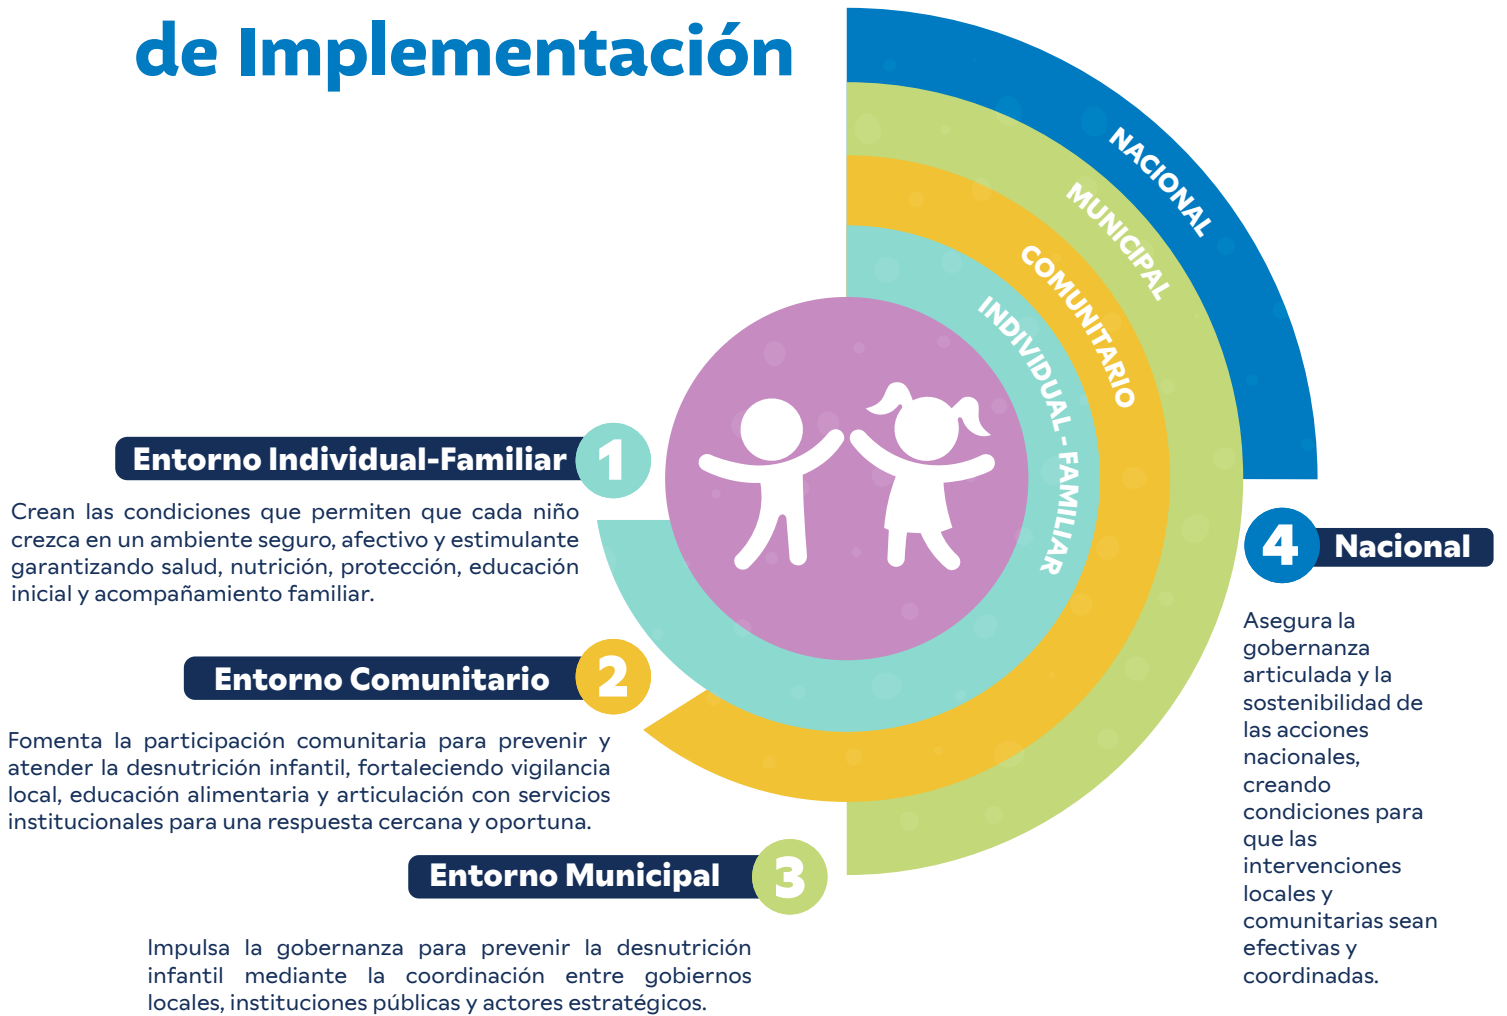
de Implementación

NACIONAL
MUNICIPAL
COMUNITARIO
INDIVIDUAL - FAMILIAR

Entorno Individual-Familiar 1

Crean las condiciones que permiten que cada niño crezca en un ambiente seguro, afectivo y estimulante garantizando salud, nutrición, protección, educación inicial y acompañamiento familiar.

Entorno Comunitario 2

Fomenta la participación comunitaria para prevenir y atender la desnutrición infantil, fortaleciendo vigilancia local, educación alimentaria y articulación con servicios institucionales para una respuesta cercana y oportuna.

Entorno Municipal 3

Impulsa la gobernanza para prevenir la desnutrición infantil mediante la coordinación entre gobiernos locales, instituciones públicas y actores estratégicos.

4 Nacional

Asegura la gobernanza articulada y la sostenibilidad de las acciones nacionales, creando condiciones para que las intervenciones locales y comunitarias sean efectivas y coordinadas.